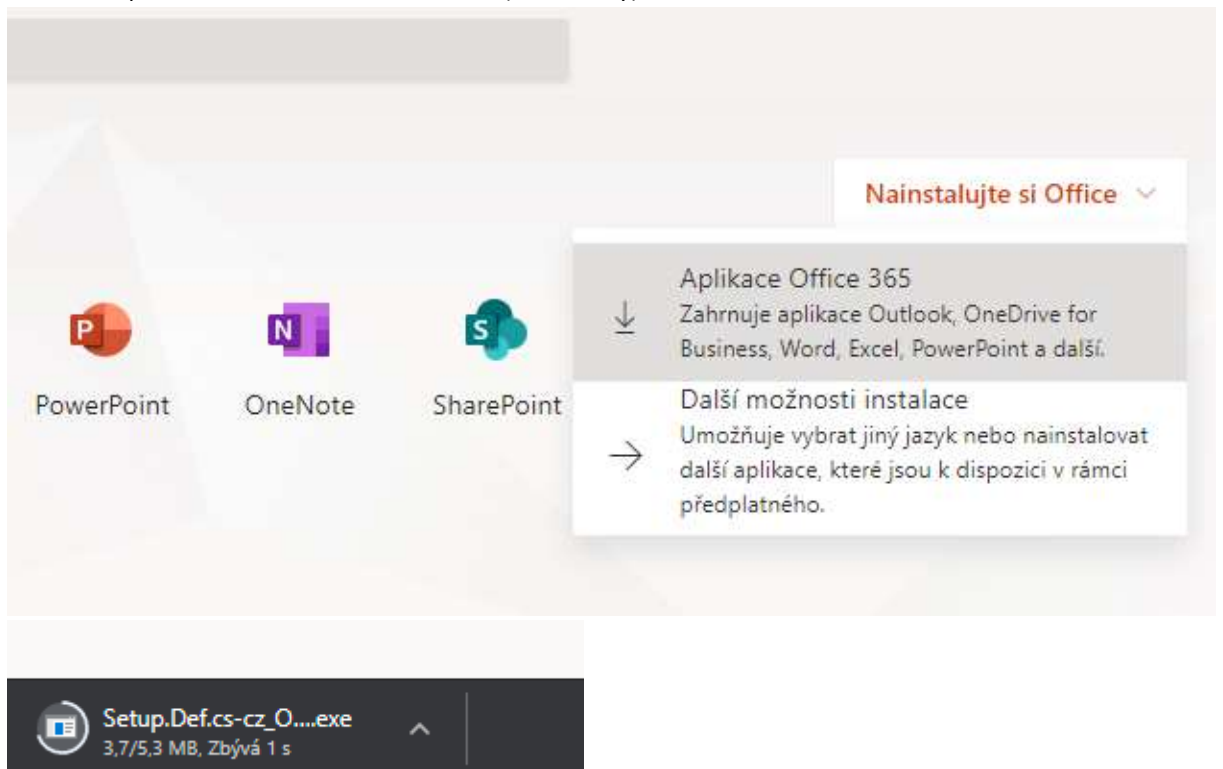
Nainstalujte si Office

Aplikace Office 365
Zahrnuje aplikace Outlook, OneDrive for Business, Word, Excel, PowerPoint a další.

Další možnosti instalace
Umožňuje vybrat jiný jazyk nebo nainstalovat další aplikace, které jsou k dispozici v rámci předplatného.

PowerPoint

OneNote

SharePoint

Setup.Def.cs-cz_O....exe
3,7/5,3 MB, Zbývá 1 s